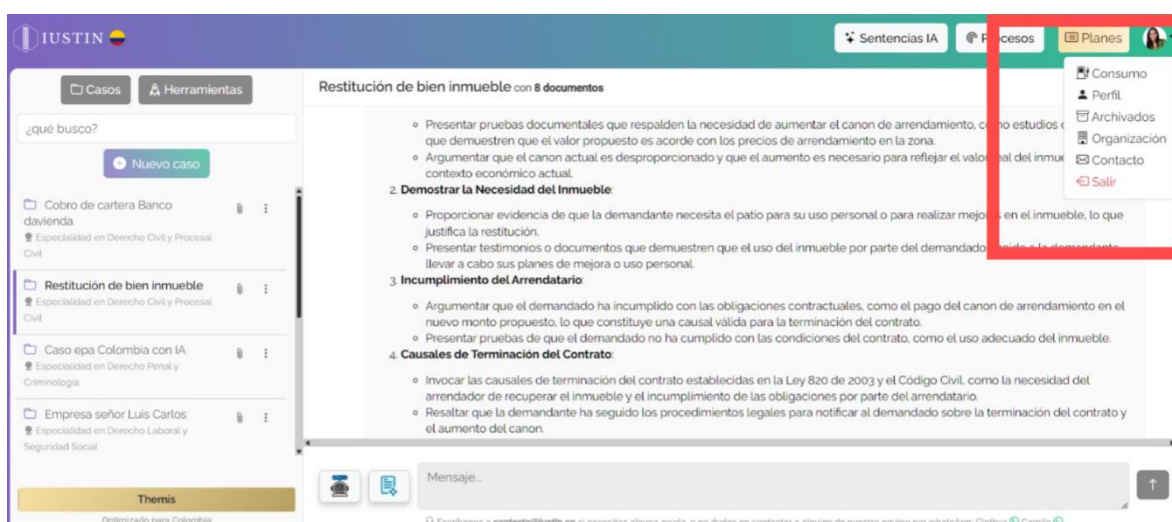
IUSTIN

Sentencias IA | Procesos | Planes

Casos | Herramientas

¿qué busco?

Nuevo caso

Cobro de cartera Banco davivenda
Especialidad en Derecho Civil y Procesal Civil

Restitución de bien inmueble
Especialidad en Derecho Civil y Procesal Civil

Caso epa Colombia con IA
Especialidad en Derecho Penal y Criminología

Empresa señor Luis Carlos
Especialidad en Derecho Laboral y Seguridad Social

Themis
Optimizado para Colombia

Consumo
Perfil
Archivados
Organización
Contacto
Salir

Restitución de bien inmueble con 8 documentos

- Presentar pruebas documentales que respalden la necesidad de aumentar el canon de arrendamiento, como estudios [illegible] que demuestren que el valor propuesto es acorde con los precios de arrendamiento en la zona.
- Argumentar que el canon actual es desproporcionado y que el aumento es necesario para reflejar el valor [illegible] del inmue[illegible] contexto económico actual.

2. Demostrar la Necesidad del Inmueble:

- Proporcionar evidencia de que la demandante necesita el patio para su uso personal o para realizar mejo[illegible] en el inmueble, lo que justifica la restitución.
- Presentar testimonios o documentos que demuestren que el uso del inmueble por parte del demandado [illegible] llevar a cabo sus planes de mejora o uso personal.

3. Incumplimiento del Arrendatario:

- Argumentar que el demandado ha incumplido con las obligaciones contractuales, como el pago del canon de arrendamiento en el nuevo monto propuesto, lo que constituye una causal válida para la terminación del contrato.
- Presentar pruebas de que el demandado no ha cumplido con las condiciones del contrato, como el uso adecuado del inmueble.

4. Causales de Terminación del Contrato:

- Invocar las causales de terminación del contrato establecidas en la Ley 820 de 2003 y el Código Civil, como la necesidad del arrendador de recuperar el inmueble y el incumplimiento de las obligaciones por parte del arrendatario.
- Resaltar que la demandante ha seguido los procedimientos legales para notificar al demandado sobre la terminación del contrato y el aumento del canon.

Mensaje...

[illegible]